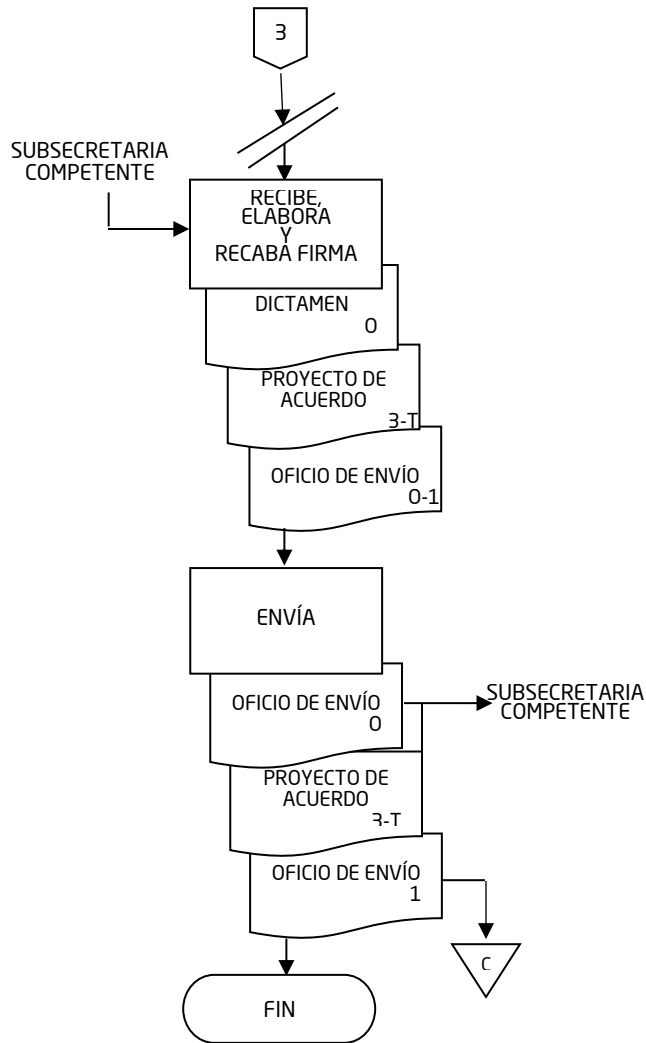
3

SUBSECRETARIA COMPETENTE

RECIBE, ELABORA Y RECABA FIRMA

DICTAMEN
O

PROYECTO DE ACUERDO
3-T

OFICIO DE ENVÍO
O-1

ENVÍA

OFICIO DE ENVÍO
O

SUBSECRETARIA COMPETENTE

PROYECTO DE ACUERDO
3-T

OFICIO DE ENVÍO
1

C

FIN